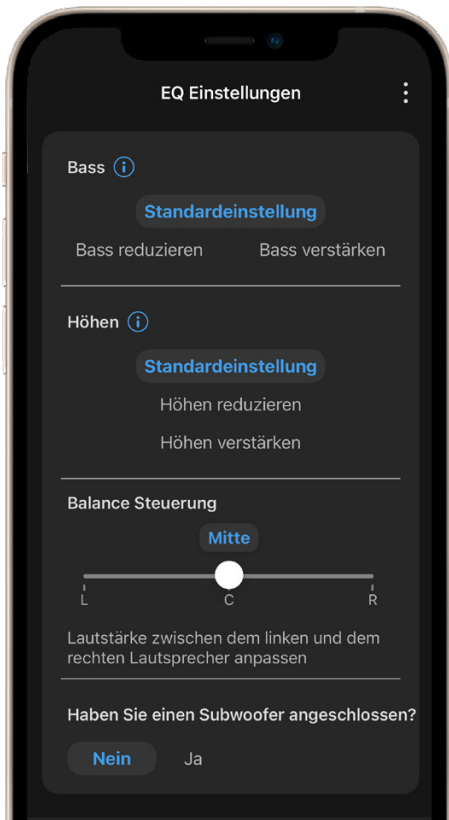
EQ Einstellungen

Bass

Standardeinstellung

Bass reduzieren

Bass verstärken

Höhen

Standardeinstellung

Höhen reduzieren

Höhen verstärken

Balance Steuerung

Mitte

L

C

R

Lautstärke zwischen dem linken und dem rechten Lautsprecher anpassen

Haben Sie einen Subwoofer angeschlossen?

Nein

Ja